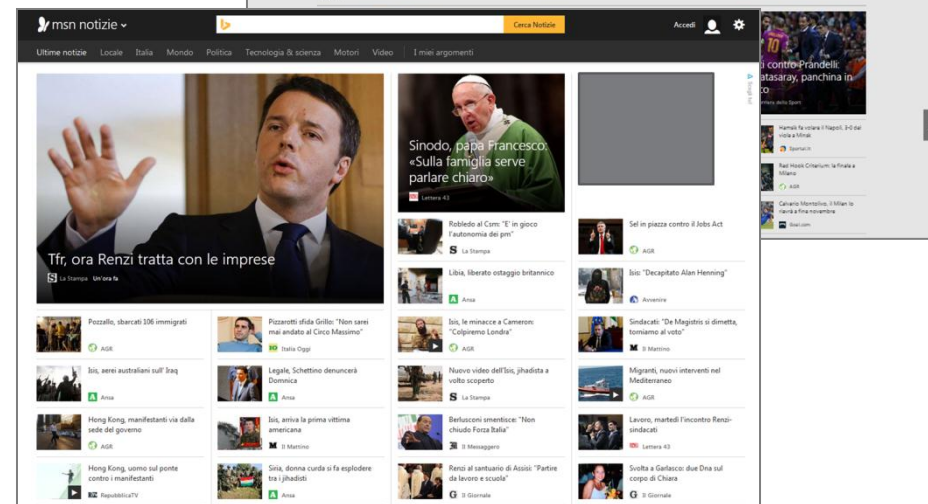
msn notizie

Cerca Notizie

Accedi

Ultime notizie Locale Italia Mondo Politica Tecnologia & scienza Motori Video I miei argomenti

Tfr, ora Renzi tratta con le imprese
La Stampa Un'ora fa

Sinodo, papa Francesco: «Sulla famiglia serve parlare chiaro»
Lettera 43

Robledo al Csm: "E' in gioco l'autonomia dei pm"
La Stampa

Sel in piazza contro il Jobs Act
AGR

Libia, liberato ostaggio britannico
Ansa

Isis: "Decapitato Alan Henning"
Avvenire

Pozzallo, sbarcati 106 immigrati
AGR

Pizzarotti sfida Grillo: "Non sarei mai andato al Circo Massimo"
Italia Oggi

Isis, le minacce a Cameron: "Colpiremo Londra"
AGR

Sindacati: "De Magistris si dimetta, torniamo al voto"
Il Mattino

Isis, aerei australiani sull' Iraq
Ansa

Legale, Schettino denuncerà Domnica
Ansa

Nuovo video dell'Isis, jihadista a volto scoperto
La Stampa

Migranti, nuovi interventi nel Mediterraneo
AGR

Hong Kong, manifestanti via dalla sede del governo
AGR

Isis, arriva la prima vittima americana
Il Mattino

Berlusconi smentisce: "Non chiudo Forza Italia"
Il Messaggero

Lavoro, martedì l'incontro Renzi-sindacati
Lettera 43

Hong Kong, uomo sul ponte contro i manifestanti
RepubblicaTV

Siria, donna curda si fa esplodere tra i jihadisti
Ansa

Renzi al santuario di Assisi: "Partire da lavoro e scuola"
Il Giornale

Svolta a Garlasco: due Dna sul corpo di Chiara
Il Giornale

i contro Prandelli: atasaray, panchina in co

Hamsik fa volare il Napoli. 3-0 dal viola a Minali

Red Hook Criterium: la finale a Milano
AGR

Calvario Montolivo, il Milan lo rivedrà a fine novembre
Goal.com